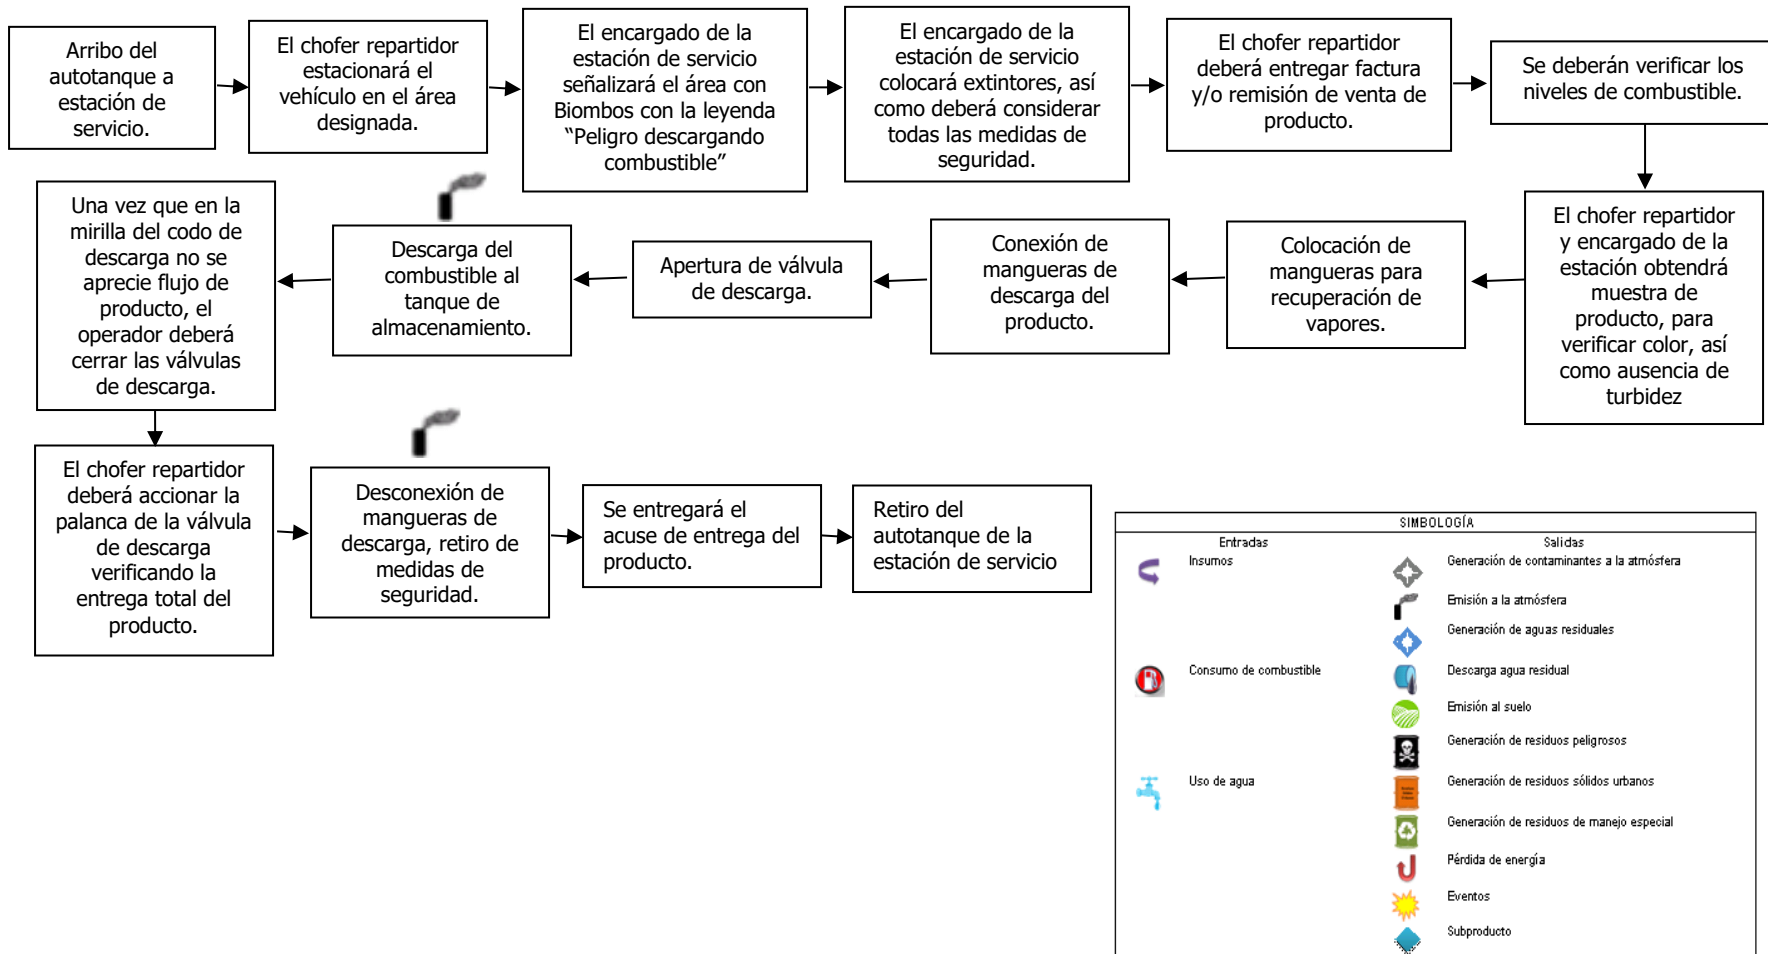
Arribo del autotanque a estación de servicio.

El chofer repartidor estacionará el vehículo en el área designada.

El encargado de la estación de servicio señalizará el área con Biombos con la leyenda "Peligro descargando combustible"

El encargado de la estación de servicio colocará extintores, así como deberá considerar todas las medidas de seguridad.

El chofer repartidor deberá entregar factura y/o remisión de venta de producto.

Se deberán verificar los niveles de combustible.

El chofer repartidor y encargado de la estación obtendrá muestra de producto, para verificar color, así como ausencia de turbidez

Colocación de mangueras para recuperación de vapores.

Conexión de mangueras de descarga del producto.

Apertura de válvula de descarga.

Descarga del combustible al tanque de almacenamiento.

Una vez que en la mirilla del codo de descarga no se aprecie flujo de producto, el operador deberá cerrar las válvulas de descarga.

El chofer repartidor deberá accionar la palanca de la válvula de descarga verificando la entrega total del producto.

Desconexión de mangueras de descarga, retiro de medidas de seguridad.

Se entregará el acuse de entrega del producto.

Retiro del autotanque de la estación de servicio

SIMBOLOGÍA

| Entradas | Salidas |
|---|---|
| Insumos | Generación de contaminantes a la atmósfera |
| | Emisión a la atmósfera |
| | Generación de aguas residuales |
| Consumo de combustible | Descarga agua residual |
| | Emisión al suelo |
| | Generación de residuos peligrosos |
| Uso de agua | Generación de residuos sólidos urbanos |
| | Generación de residuos de manejo especial |
| | Pérdida de energía |
| | Eventos |
| | Subproducto |